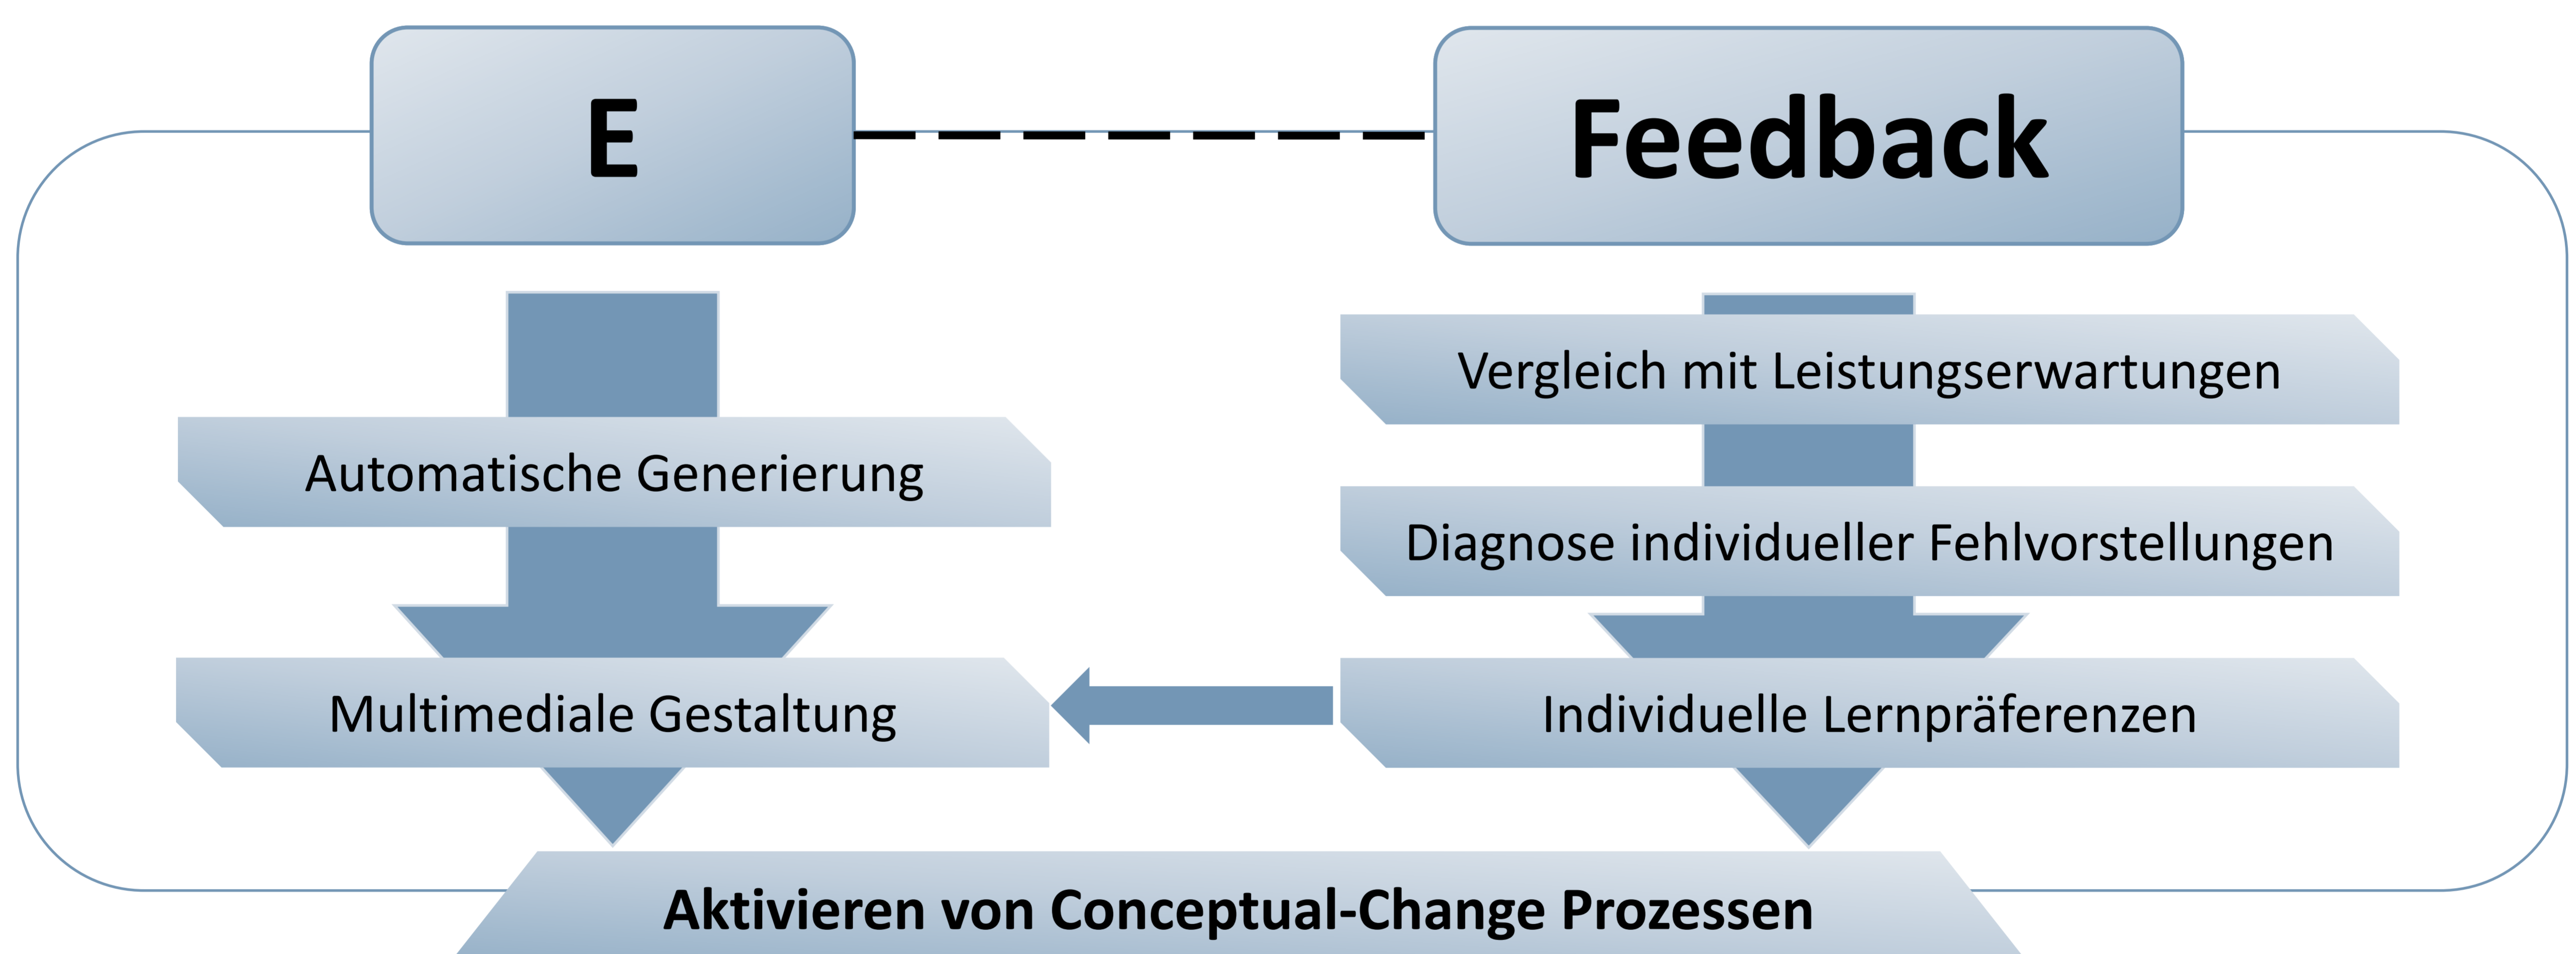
E

Feedback

Automatische Generierung

Multimediale Gestaltung

Vergleich mit Leistungserwartungen

Diagnose individueller Fehlvorstellungen

Individuelle Lernpräferenzen

Aktivieren von Conceptual-Change Prozessen